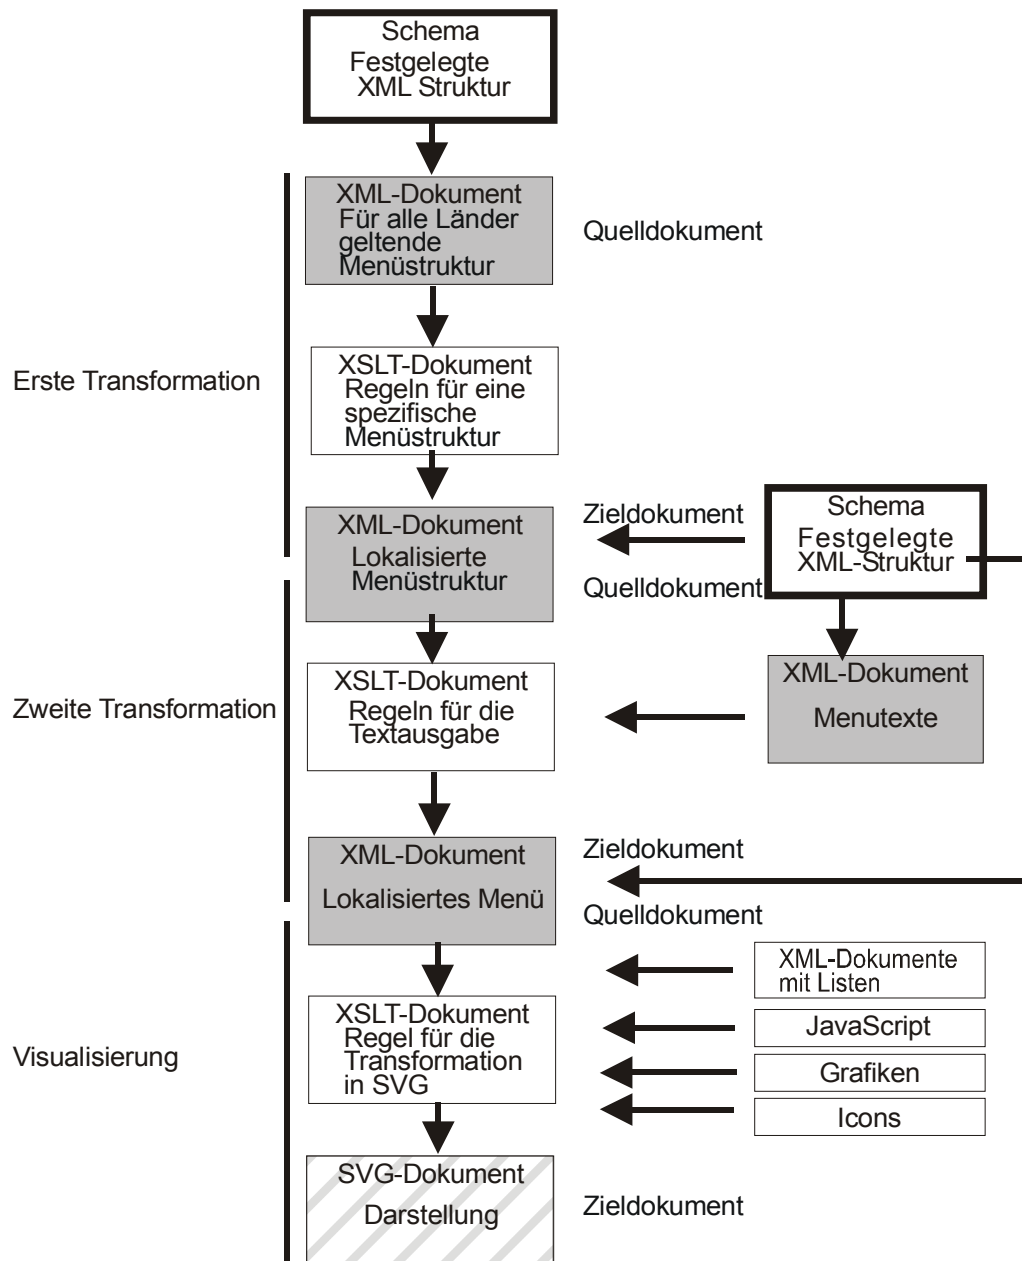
Schema
Festgelegte
XML Struktur

Erste Transformation

XML-Dokument
Für alle Länder
geltende
Menüstruktur

Quelldokument

XSLT-Dokument
Regeln für eine
spezifische
Menüstruktur

XML-Dokument
Lokalisierte
Menüstruktur

Zieldokument

Quelldokument

Schema
Festgelegte
XML-Struktur

Zweite Transformation

XSLT-Dokument
Regeln für die
Textausgabe

XML-Dokument
Menutexte

XML-Dokument
Lokalisiertes Menü

Zieldokument

Quelldokument

Visualisierung

XSLT-Dokument
Regel für die
Transformation
in SVG

XML-Dokumente
mit Listen

JavaScript

Grafiken

Icons

SVG-Dokument
Darstellung

Zieldokument